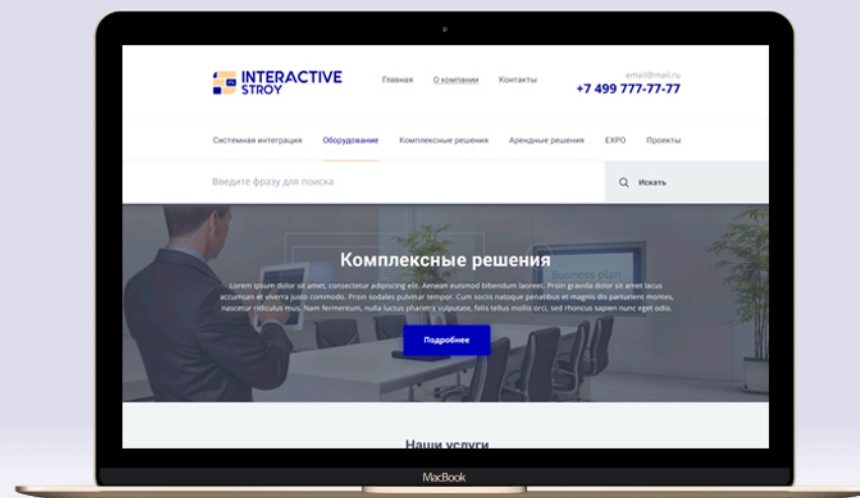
INTERACTIVE STROY

Главная О компании Контакты

email@mail.ru
+7 499 777-77-77

Системная интеграция Оборудование Комплексные решения Арендные решения EXPO Проекты

Введите фразу для поиска

Искать

Комплексные решения

Lorem ipsum dolor sit amet, consectetur adipiscing elit. Aenean euismod bibendum laoreet. Proin gravida dolor sit amet lacus accumsan et viverra justo commodo. Proin sodales pulvinar tempor. Cum sociis natoque penatibus et magnis dis parturient montes, nascetur ridiculus mus. Nam fermentum, nulla luctus pharetra vulputate, felis tellus mollis orci, sed rhoncus sapien nunc eget odio.

Подробнее

Business plan

Наши услуги

MacBook